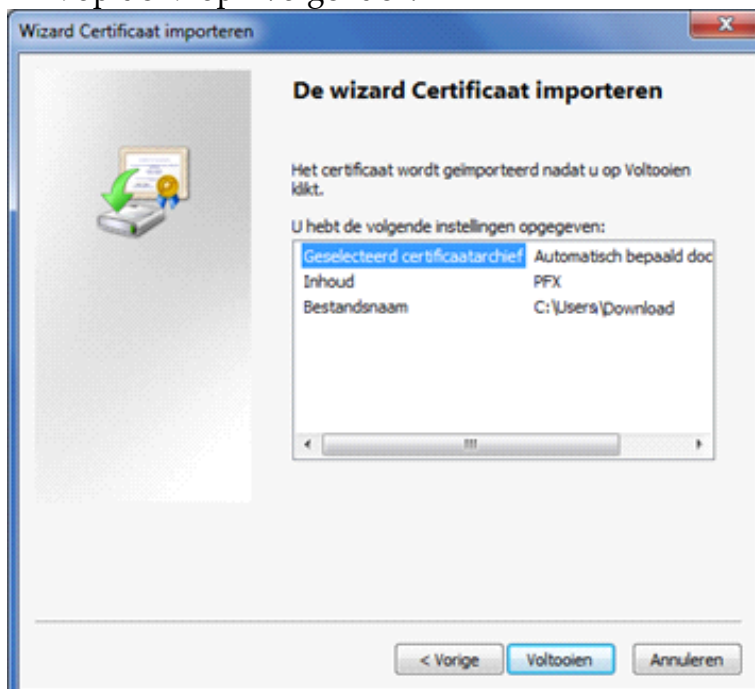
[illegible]

Wizard Certificaat importeren

De wizard Certificaat importeren

Het certificaat wordt geïmporteerd nadat u op Voltooien klikt.

U hebt de volgende instellingen opgegeven:

| | |
|---|---|
| Geselecteerd certificaatarchief | Automatisch bepaald doc |
| Inhoud | PFX |
| Bestandsnaam | C:\Users\Download |

< Vorige | Voltooien | Annuleren